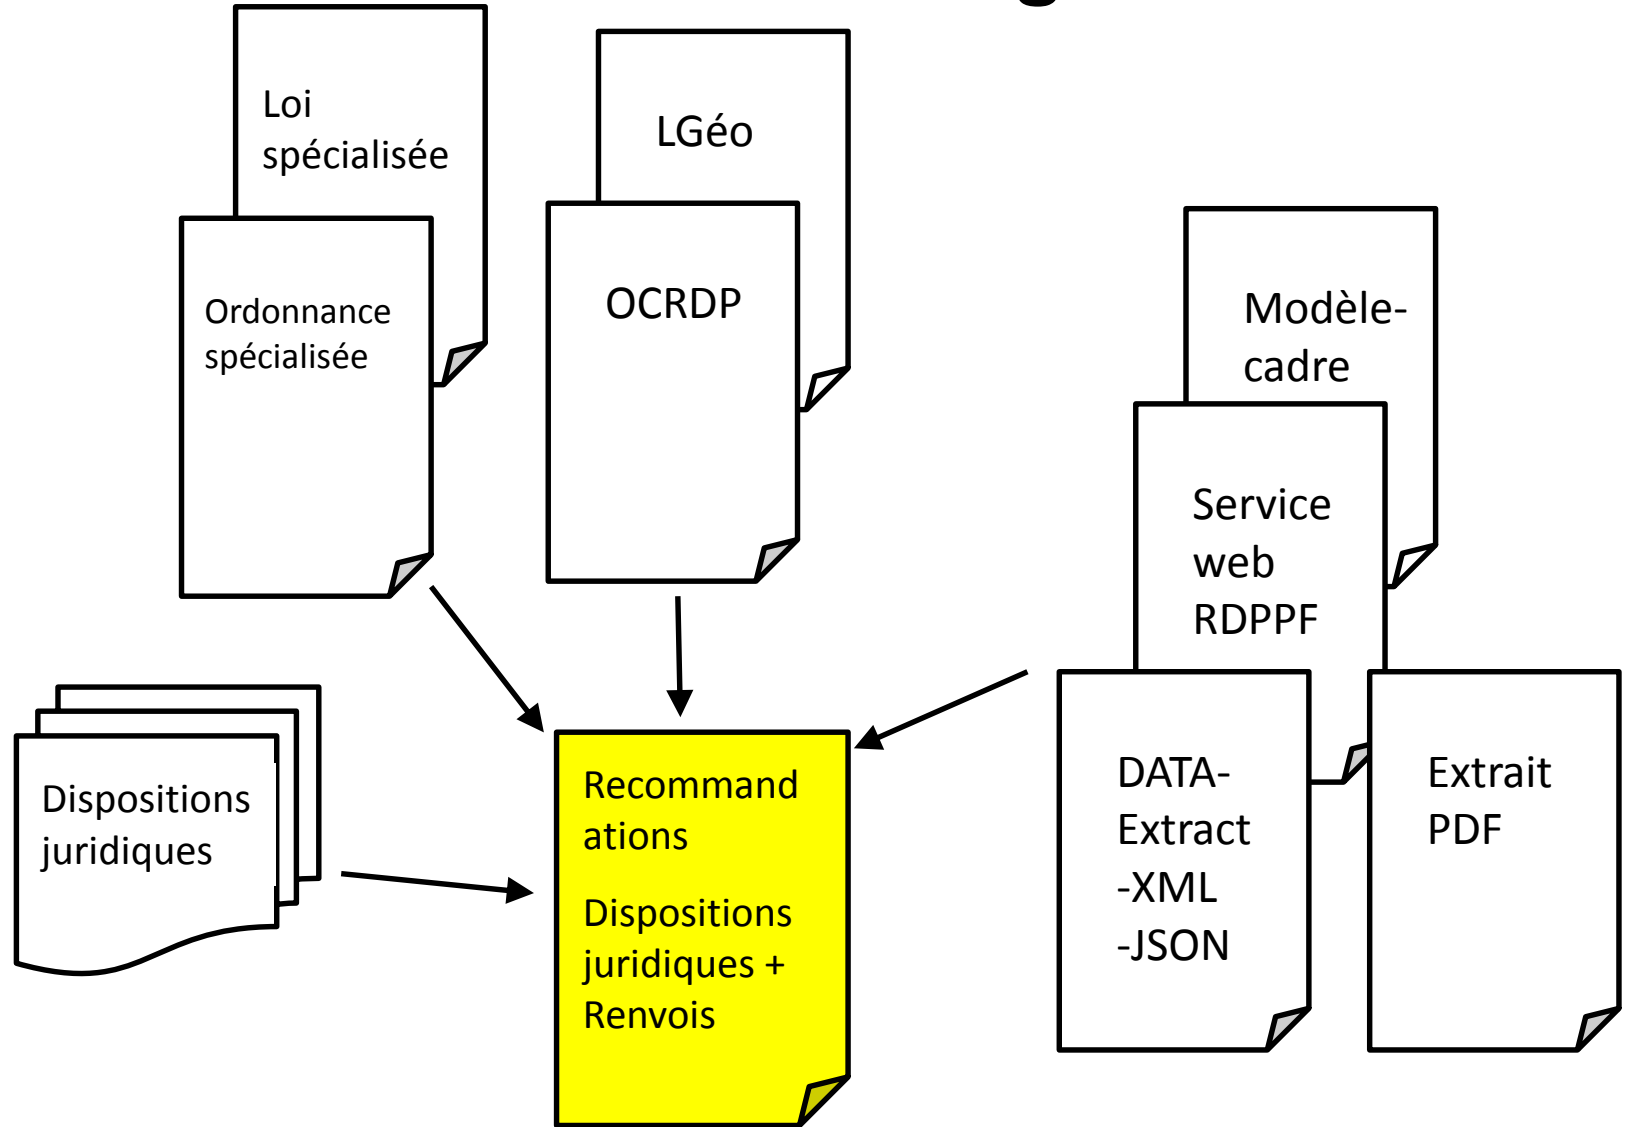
Loi spécialisée

Ordonnance spécialisée

LGéo

OCRDP

Modèle-cadre

Service web RDPPF

Dispositions juridiques

Recommand ations

Dispositions juridiques + Renvois

DATA-Extract -XML -JSON

Extrait PDF